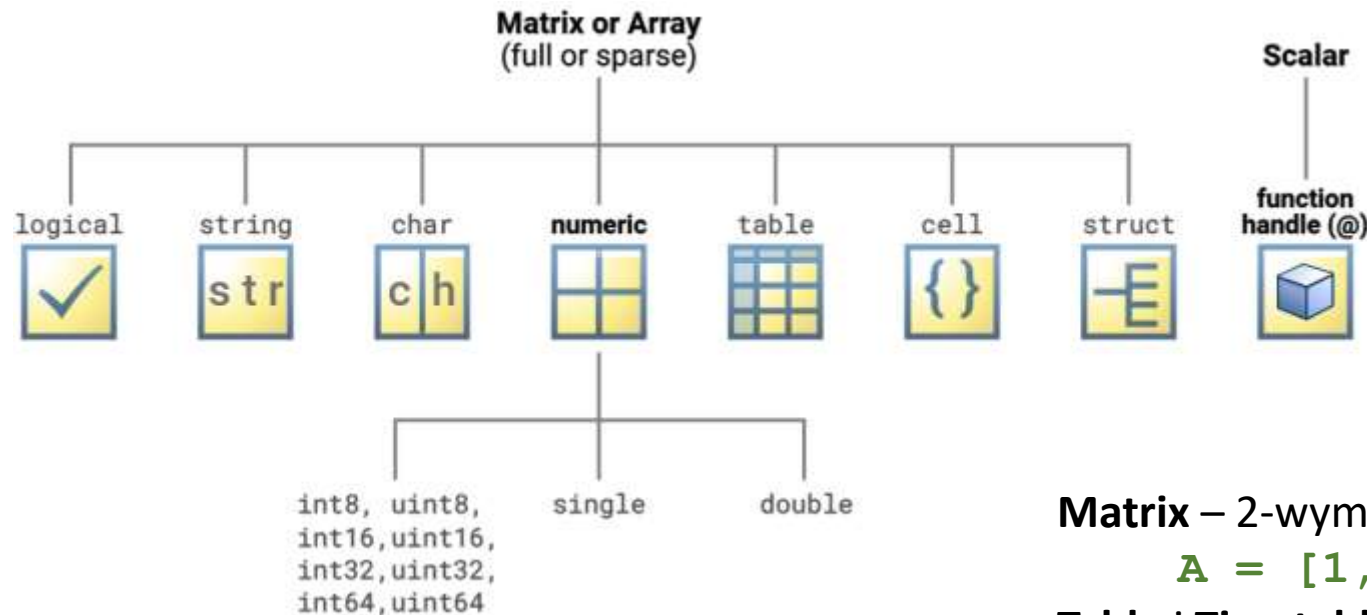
Matrix or Array
(full or sparse)

Scalar

logical string char numeric table cell struct

function handle (@)

s t r

c h

{ }

int8, uint8, int16, uint16, int32, uint32, int64, uint64

single

double

Matrix – 2-wym

A = [1,

Tabl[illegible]